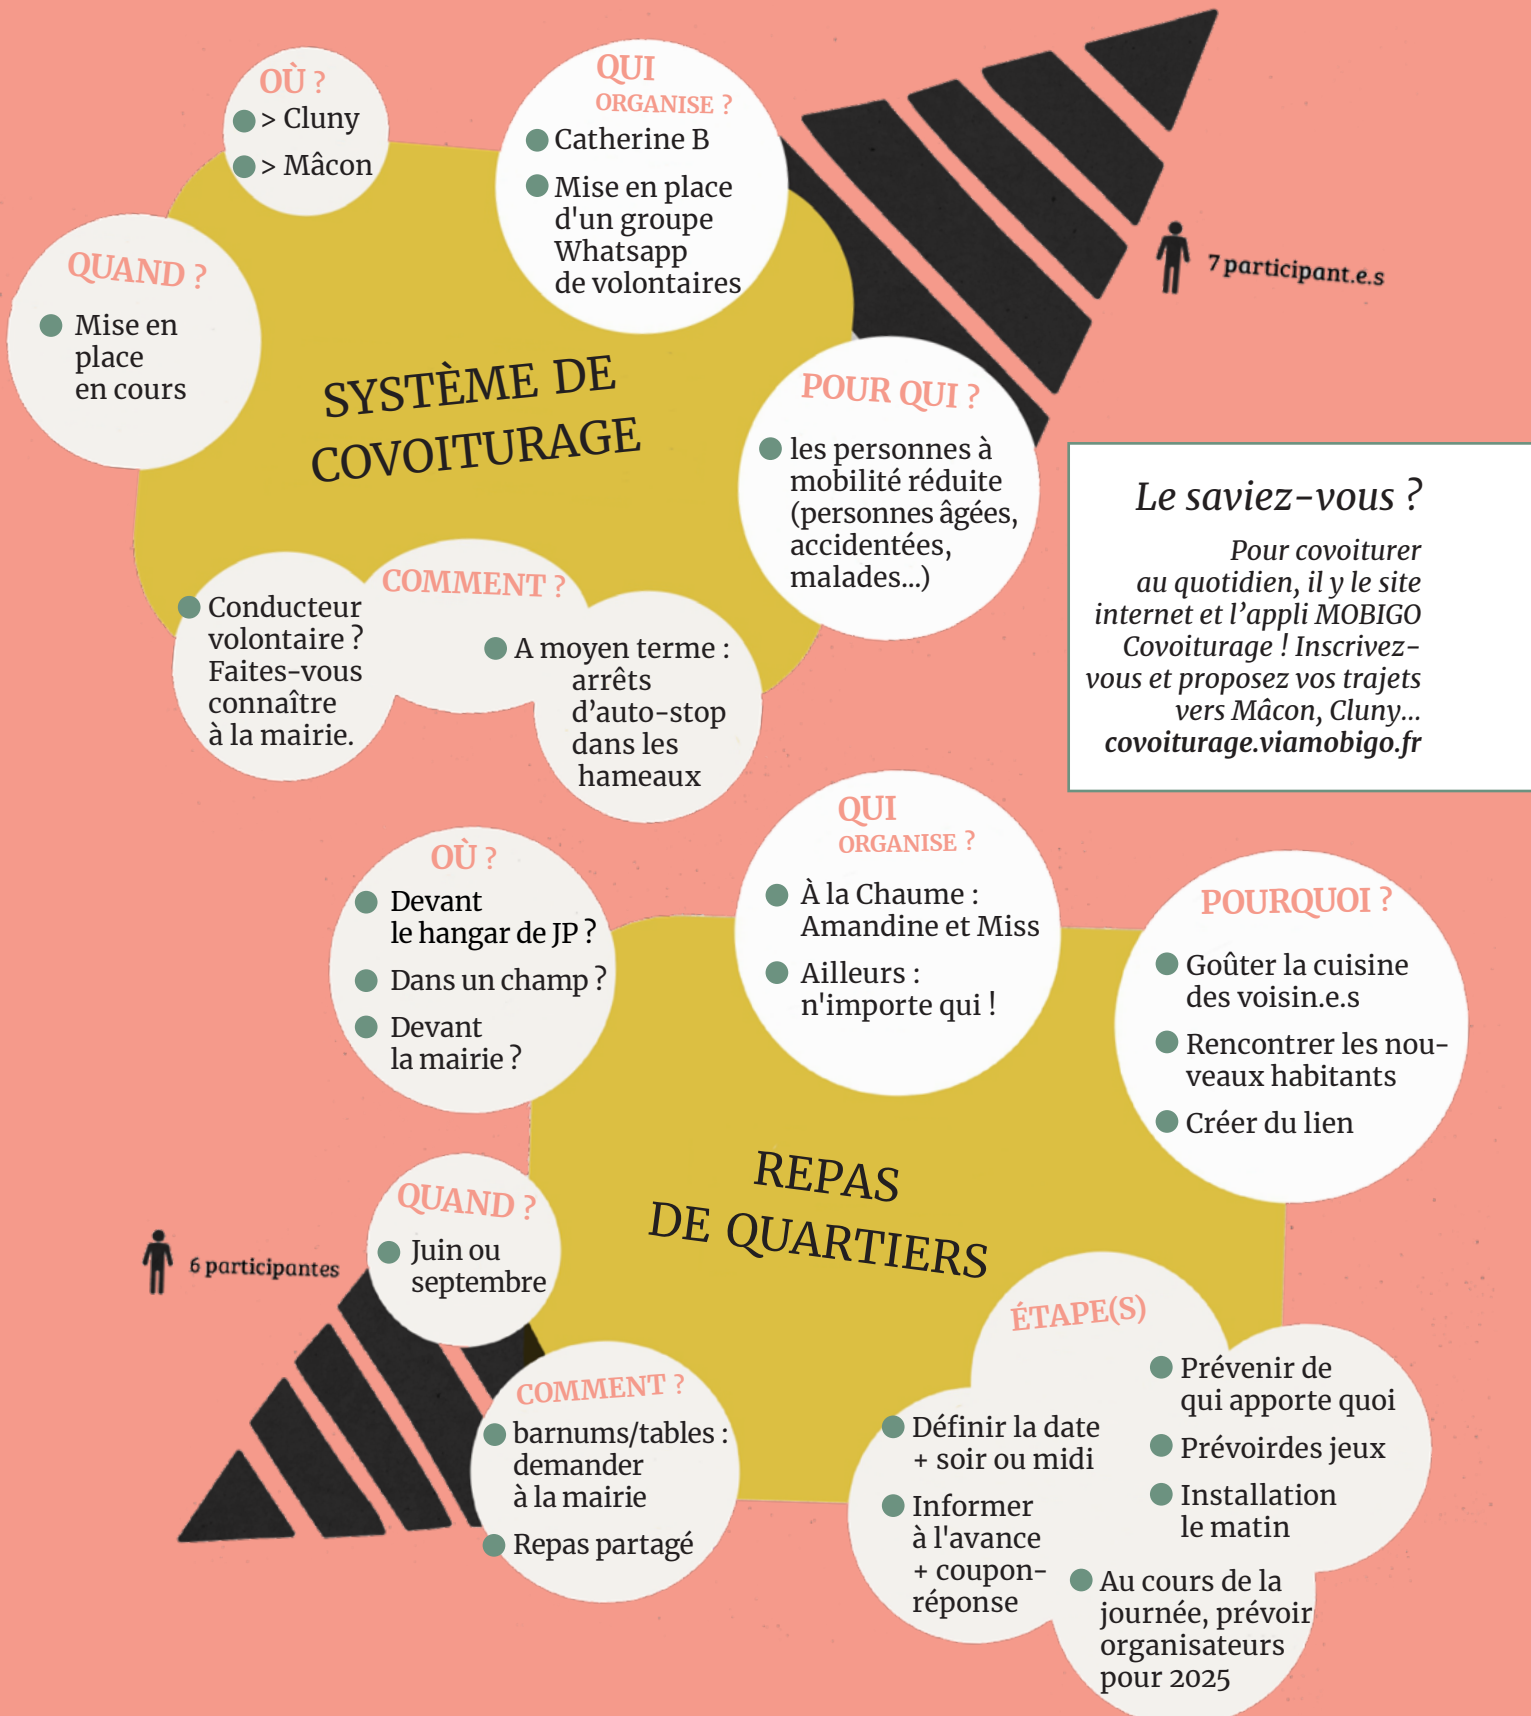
OÙ ?
> Cluny
> Mâcon

QUI ORGANISE ?
Catherine B
Mise en place d'un groupe Whatsapp de volontaires

7 participant.e.s

QUAND ?
Mise en place en cours

SYSTÈME DE COVOITURAGE

POUR QUI ?
les personnes à mobilité réduite (personnes âgées, accidentées, malades...)

COMMENT ?
Conducteur volontaire ? Faites-vous connaître à la mairie.
A moyen terme : arrêts d'auto-stop dans les hameaux

Le saviez-vous ?
Pour covoiturer au quotidien, il y le site internet et l'appli MOBIGO Covoiturage ! Inscrivez-vous et proposez vos trajets vers Mâcon, Cluny...
covoiturage.viamobigo.fr

OÙ ?
Devant le hangar de JP ?
Dans un champ ?
Devant la mairie ?

QUI ORGANISE ?
À la Chaume : Amandine et Miss
Ailleurs : n'importe qui !

POURQUOI ?
Goûter la cuisine des voisin.e.s
Rencontrer les nouveaux habitants
Créer du lien

REPAS DE QUARTIERS

6 participantes

QUAND ?
Juin ou septembre

COMMENT ?
barnums/tables : demander à la mairie
Repas partagé

ÉTAPE(S)
Définir la date + soir ou midi
Informer à l'avance + coupon-réponse
Prévenir de qui apporte quoi
Prévoirdes jeux
Installation le matin
Au cours de la journée, prévoir organisateurs pour 2025